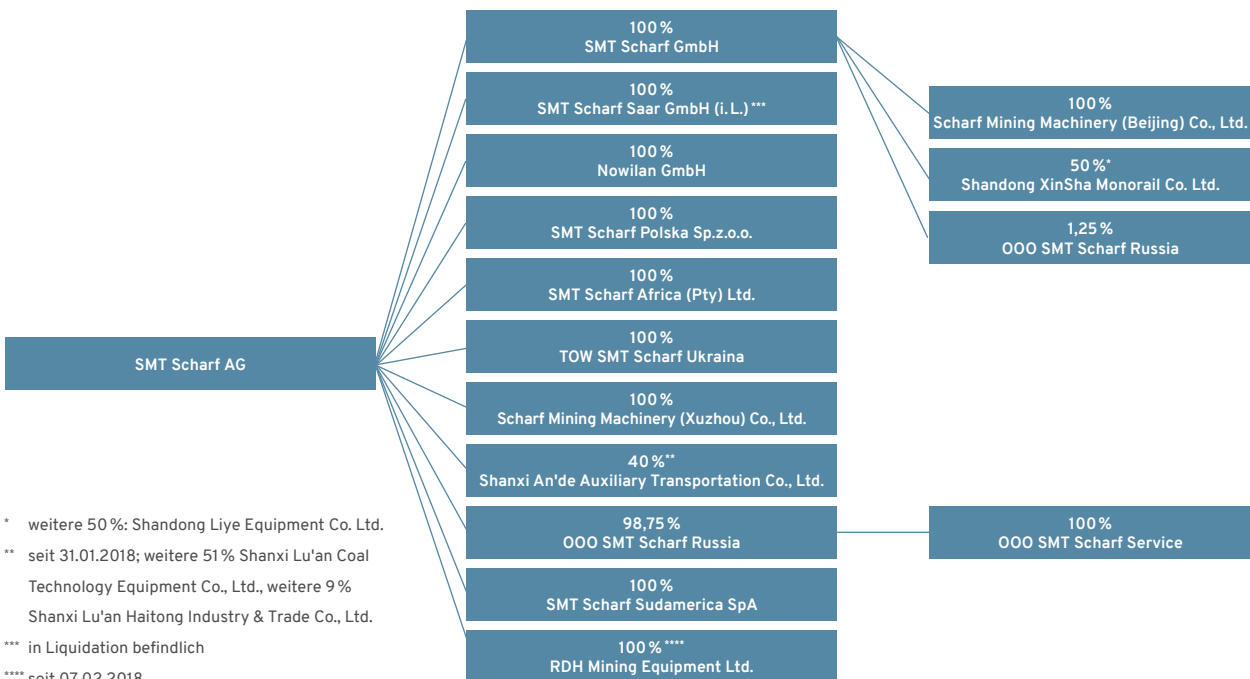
SMT Scharf AG

100 %
SMT Scharf GmbH

100 %
SMT Scharf Saar GmbH (i. L.)***

100 %
Nowilan GmbH

100 %
SMT Scharf Polska Sp.z.o.o.

100 %
SMT Scharf Africa (Pty) Ltd.

100 %
TOW SMT Scharf Ukraina

100 %
Scharf Mining Machinery (Xuzhou) Co., Ltd.

40 %**
Shanxi An'de Auxiliary Transportation Co., Ltd.

98,75 %
OOO SMT Scharf Russia

100 %
SMT Scharf Sudamerica SpA

100 %****
RDH Mining Equipment Ltd.

100 %
Scharf Mining Machinery (Beijing) Co., Ltd.

50 %*
Shandong XinSha Monorail Co. Ltd.

1,25 %
OOO SMT Scharf Russia

100 %
OOO SMT Scharf Service

* weitere 50 %: Shandong Liye Equipment Co. Ltd.
** seit 31.01.2018; weitere 51 % Shanxi Lu'an Coal Technology Equipment Co., Ltd., weitere 9 % Shanxi Lu'an Haitong Industry & Trade Co., Ltd.
*** in Liquidation befindlich
**** seit 07.02.2018